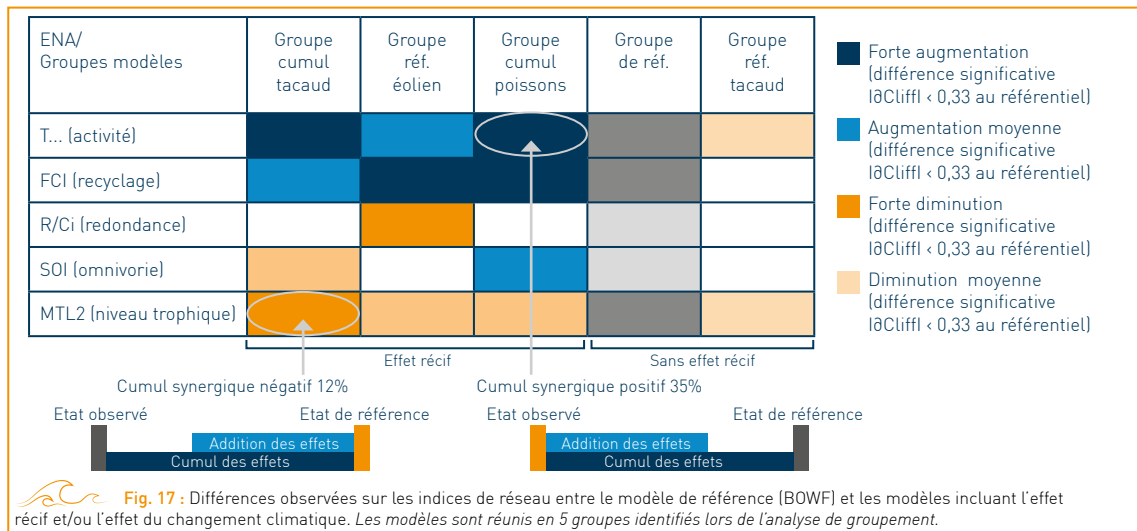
| ENA/ Groupes modèles | Groupe cumul tacaud | Groupe réf. éolien | Groupe cumul poissons | Groupe de réf. | Groupe réf. tacaud |
|---|---|---|---|---|---|
| T... (activité) | | | | | |
| FCI (recyclage) | | | | | |
| R/Ci (redondance) | | | | | |
| SOI (omnivorie) | | | | | |
| MTL2 (niveau trophique) | | | | | |

Forte augmentation (différence significative |∂Cliff| < 0,33 au référentiel)

Augmentation moyenne (différence significative |∂Cliff| < 0,33 au référentiel)

Forte diminution (différence significative |∂Cliff| < 0,33 au référentiel)

Diminution moyenne (différence significative |∂Cliff| < 0,33 au référentiel)

Effet récif

Sans effet récif

Cumul synergique négatif 12%

Cumul synergique positif 35%

Etat observé

Etat de référence

Addition des effets

Cumul des effets

Etat observé

Etat de référence

Addition des effets

Cumul des effets

Fig. 17 : Différences observées sur les indices de réseau entre le modèle de référence (BOWF) et les modèles incluant l'effet récif et/ou l'effet du changement climatique. Les modèles sont réunis en 5 groupes identifiés lors de l'analyse de groupement.